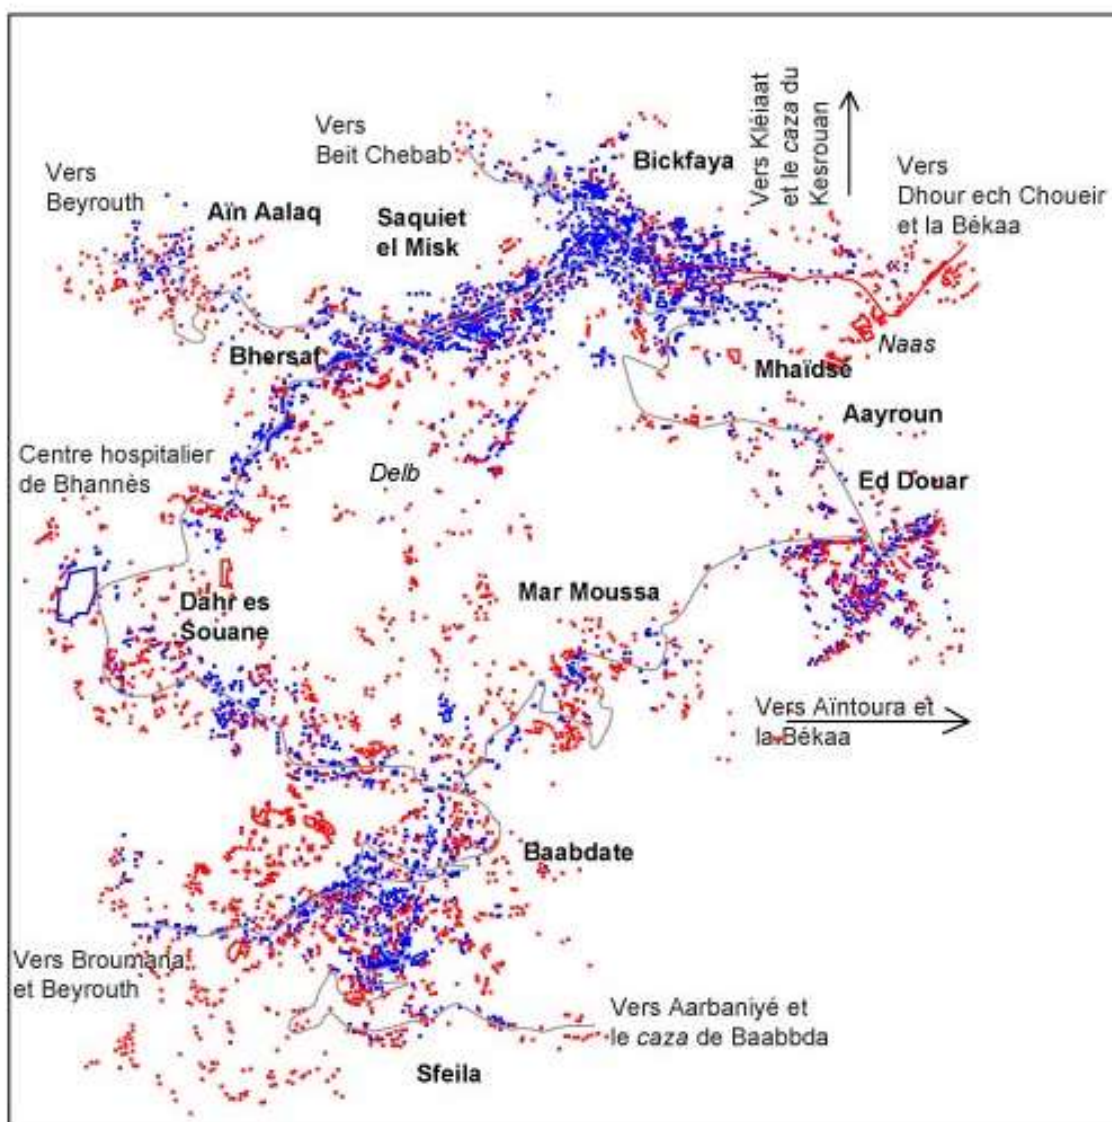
Vers Beit Chebab

Bickfaya

Vers Kléiaat et le caza du Kesrouan

Vers Dhour ech Choueir et la Békaa

Vers Beyrouth

Aïn Aalaq

Saquiet el Misk

Naas

Bhersaf

Mhaïdse

Aayroun

Centre hospitalier de Bhannès

Delb

Ed Douar

Dahr es Souane

Mar Moussa

Vers Aïntoura et la Békaa

Baabdate

Vers Broumana et Beyrouth

Vers Aarbaniyé et le caza de Baabbda

Sfeila